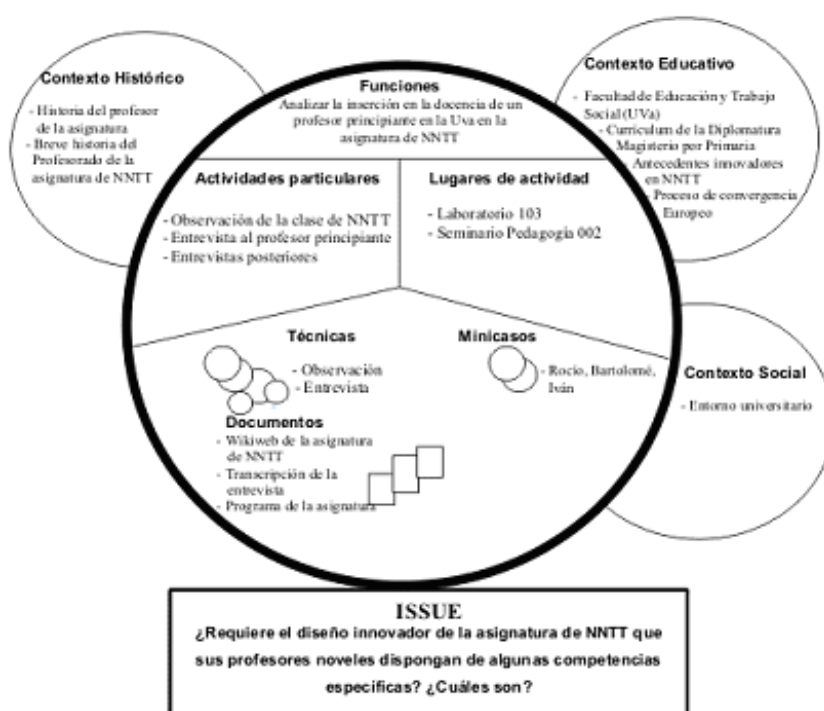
Contexto Histórico

- Historia del profesor de la asignatura
- Breve historia del Profesorado de la asignatura de NNTT

Funciones

Analizar la inserción en la docencia de un profesor principiante en la Uva en la asignatura de NNTT

Contexto Educativo

- Facultad de Educación y Trabajo Social (UVa)
- Curriculum de la Diplomatura Magisterio por Primaria
- Antecedentes innovadores en NNTT
- Proceso de convergencia Europeo

Actividades particulares

- Observación de la clase de NNTT
- Entrevista al profesor principiante
- Entrevistas posteriores

Lugares de actividad

- Laboratorio 103
- Seminario Pedagogía 002

Técnicas

- Observación
- Entrevista

Minicasos

- Rocío, Bartolomé, Iván

Contexto Social

- Entorno universitario

Documentos

- Wikiweb de la asignatura de NNTT
- Transcripción de la entrevista
- Programa de la asignatura

ISSUE

¿Requiere el diseño innovador de la asignatura de NNTT que sus profesores noveles dispongan de algunas competencias específicas? ¿Cuáles son?